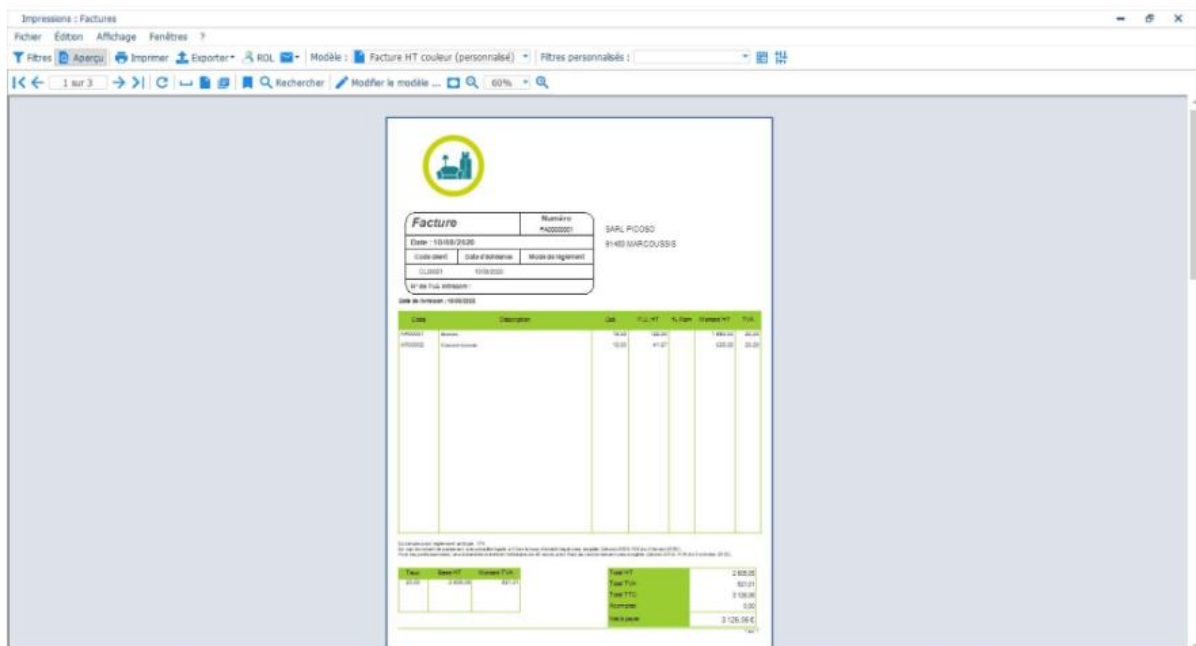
Impressions : Factures

Fichier Édition Affichage Fenêtres ?

Filtres Aperçu Imprimer Exporter ROL Modèle : Facture HT couleur (personnalisé) Filtres personnalisés :

1 sur 3 Rechercher Modifier le modèle ... 60%

| Facture | Numéro FA00000001 |
|---|---|
| Date : 10/08/2020 | |

| Code client | Date d'échéance | Mode de règlement |
|---|---|---|
| CL00001 | 10/08/2020 | |

N° de TVA intracom :

SARL PICOSO
91460 MARCOUSSIS

Date de livraison : 10/08/2020

| Code | Description | Qté | P.U. HT | % Rem | Montant HT | TVA |
|---|---|---|---|---|---|---|
| AR00001 | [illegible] | 10,00 | 188,00 | | 1 880,00 | 20,00 |
| AR00002 | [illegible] | 10,00 | 41,67 | | 420,00 | 20,00 |

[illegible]

| Taux | Base HT | Montant TVA |
|---|---|---|
| 20,00 | 2 605,00 | 521,01 |

| Total HT | 2 605,00 |
|---|---|
| Total TVA | 521,01 |
| Total TTC | 3 126,06 |
| Acomptes | 0,00 |
| Net à payer | 3 126,06 € |